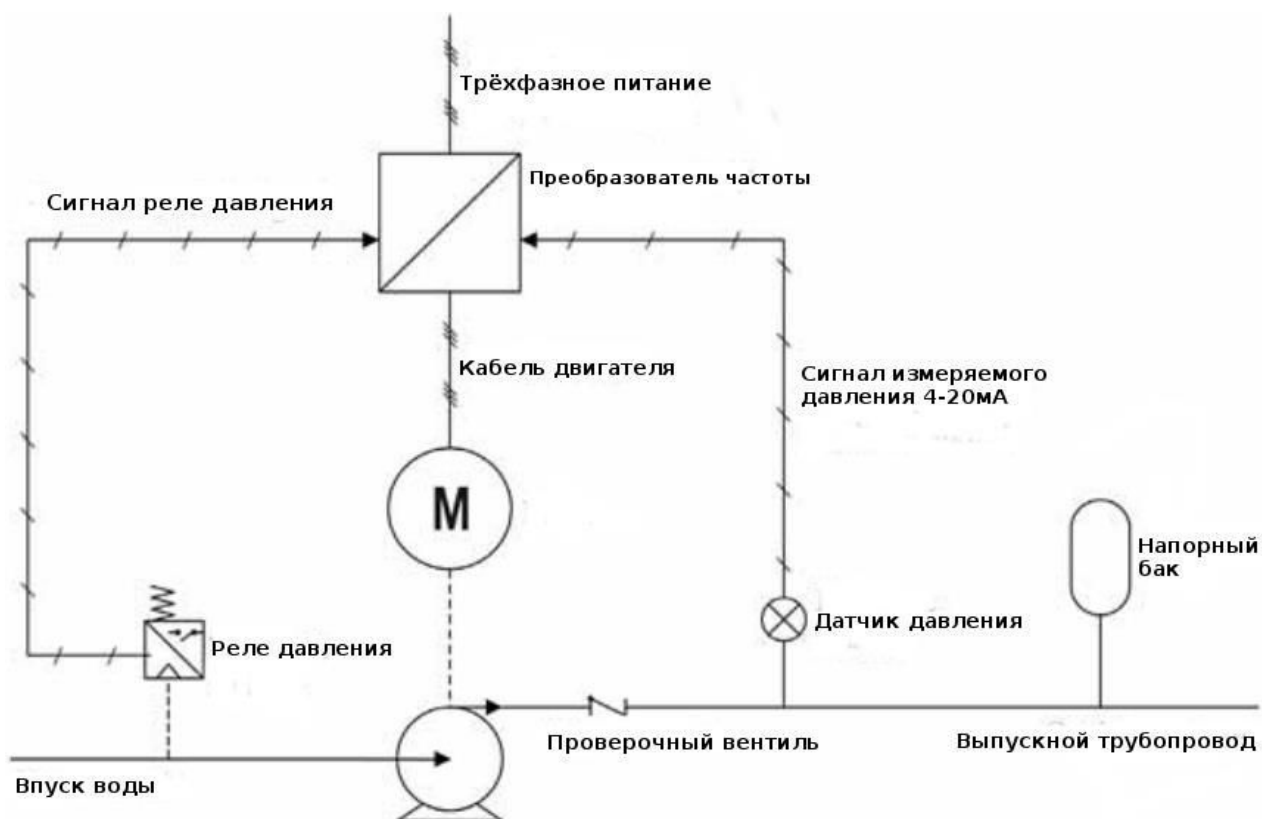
Трёхфазное питание

Преобразователь частоты

Сигнал реле давления

Кабель двигателя

Сигнал измеряемого давления 4-20мА

M

Напорный бак

Датчик давления

Реле давления

Проверочный вентиль

Выпускной трубопровод

Впуск воды